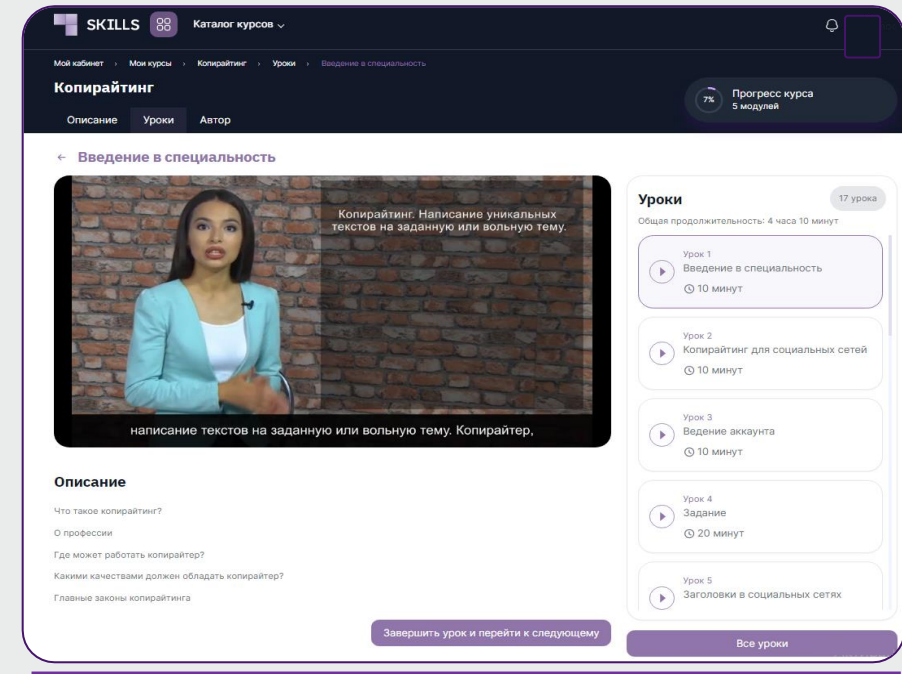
SKILLS Каталог курсов

Мой кабинет › Мои курсы › Копирайтинг › Уроки › Введение в специальность

Копирайтинг

7% Прогресс курса
5 модулей

Описание Уроки Автор

← Введение в специальность

Копирайтинг. Написание уникальных текстов на заданную или вольную тему.

написание текстов на заданную или вольную тему. Копирайтер,

Описание

Что такое копирайтинг?

О профессии

Где может работать копирайтер?

Какими качествами должен обладать копирайтер?

Главные законы копирайтинга

Завершить урок и перейти к следующему

Уроки 17 уроков
Общая продолжительность: 4 часа 10 минут

Урок 1
Введение в специальность
10 минут

Урок 2
Копирайтинг для социальных сетей
10 минут

Урок 3
Ведение аккаунта
10 минут

Урок 4
Задание
20 минут

Урок 5
Заголовки в социальных сетях

Все уроки